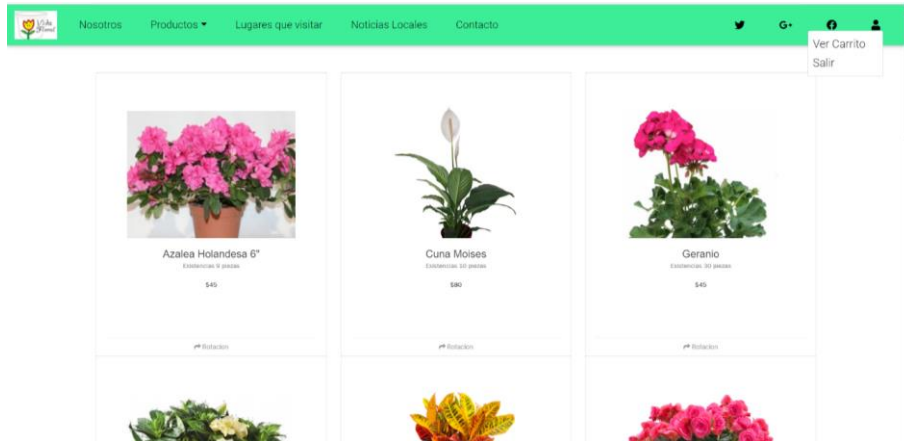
Nosotros Productos ▾ Lugares que visitar Noticias Locales Contacto

Ver Carrito
Salir

Azalea Holandesa 6"
Existencias 9 piezas
$45
Rotación

Cuna Moises
Existencias 10 piezas
$80
Rotación

Geranio
Existencias 30 piezas
$45
Rotación